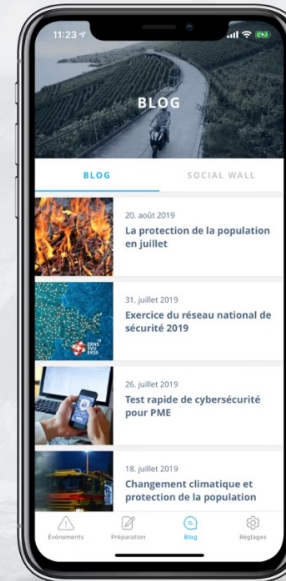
11:23

BLOG

BLOG

SOCIAL WALL

20. août 2019
La protection de la population en juillet

31. juillet 2019
Exercice du réseau national de sécurité 2019

26. juillet 2019
Test rapide de cybersécurité pour PME

18. juillet 2019
Changement climatique et protection de la population

Événements

Préparation

Blog

Réglages